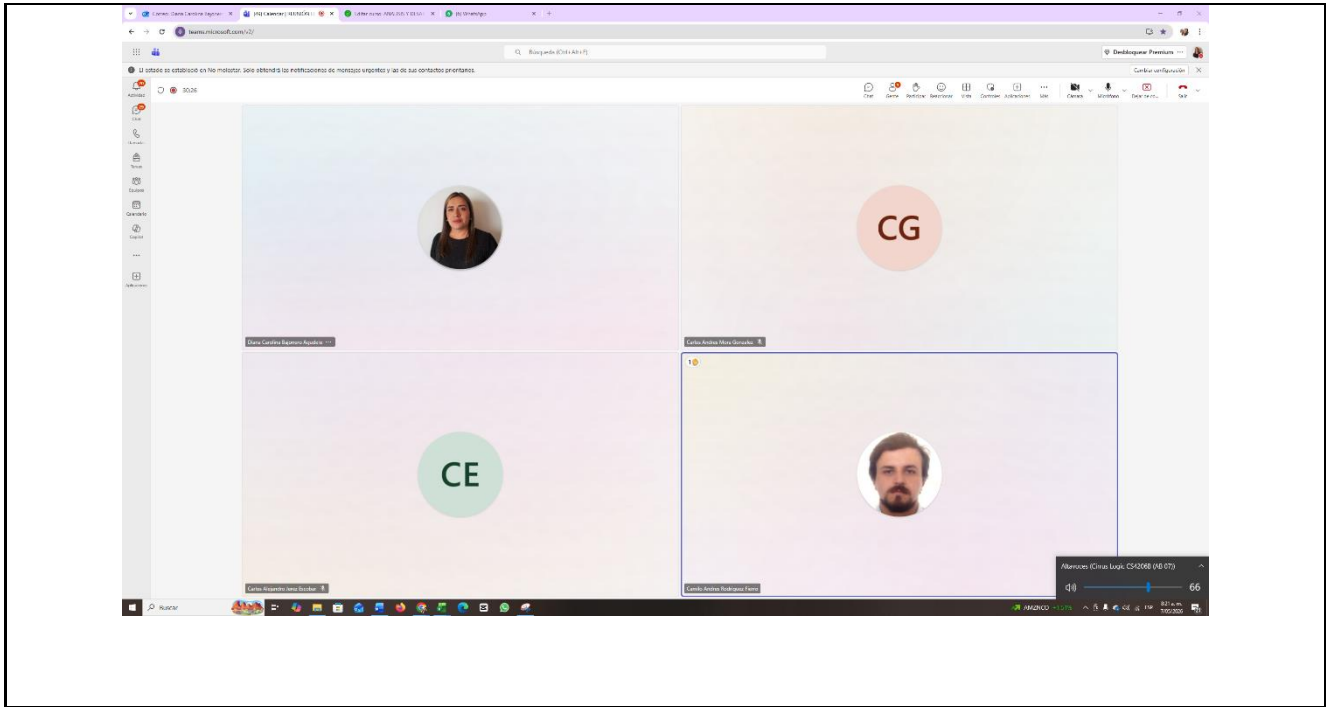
Correo: Diana Carolina Bajonero × (G) Calendar | REUNIÓN × Lista casos ANALISIS Y OTROS × (6) WhatsApp ×

teams.microsoft.com/v2/

Búsqueda (Ctrl+Alt+E)

Desbloquear Premium

El estado se estableció en No molestar. Solo obtendrá las notificaciones de mensajes urgentes y las de sus contactos prioritarios.

Cambiar configuración

Actividad

Chat

Llamadas

Teams

Comunidades

Calendario

Copilot

...

Aplicaciones

30:26

Chat Gente Participar Reaccionar Vista Controles Aplicaciones Más Cámara Micrófono Dejar de co... Salir

Diana Carolina Bajonero Aquabco

CG

Carlos Andrés Mora Gonzalez

CE

Carlos Alejandro Jaraz Escobar

1

Camilo Andrés Rodriguez Ferro

Altavoces (Cirrus Logic CS42L68 (AB 07))

66

Buscar

AMZNCO

9:21 a. m.
7/05/2025